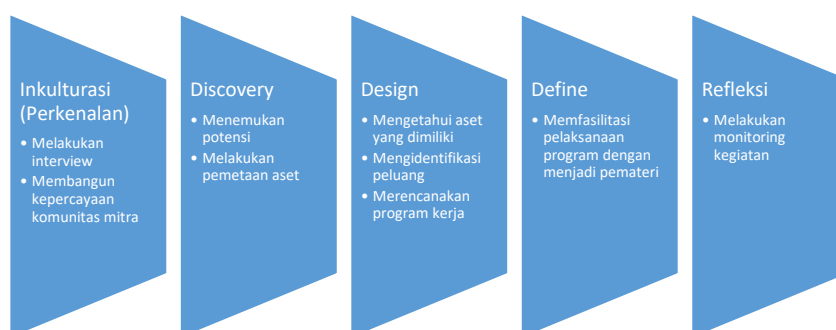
Inkulturasi (Perkenalan)

• Melakukan interview
• Membangun kepercayaan komunitas mitra

Discovery

• Menemukan potensi
• Melakukan pemetaan aset

Design

• Mengetahui aset yang dimiliki
• Mengidentifikasi peluang
• Merencanakan program kerja

Define

• Memfasilitasi pelaksanaan program dengan menjadi pemateri

Refleksi

• Melakukan monitoring kegiatan